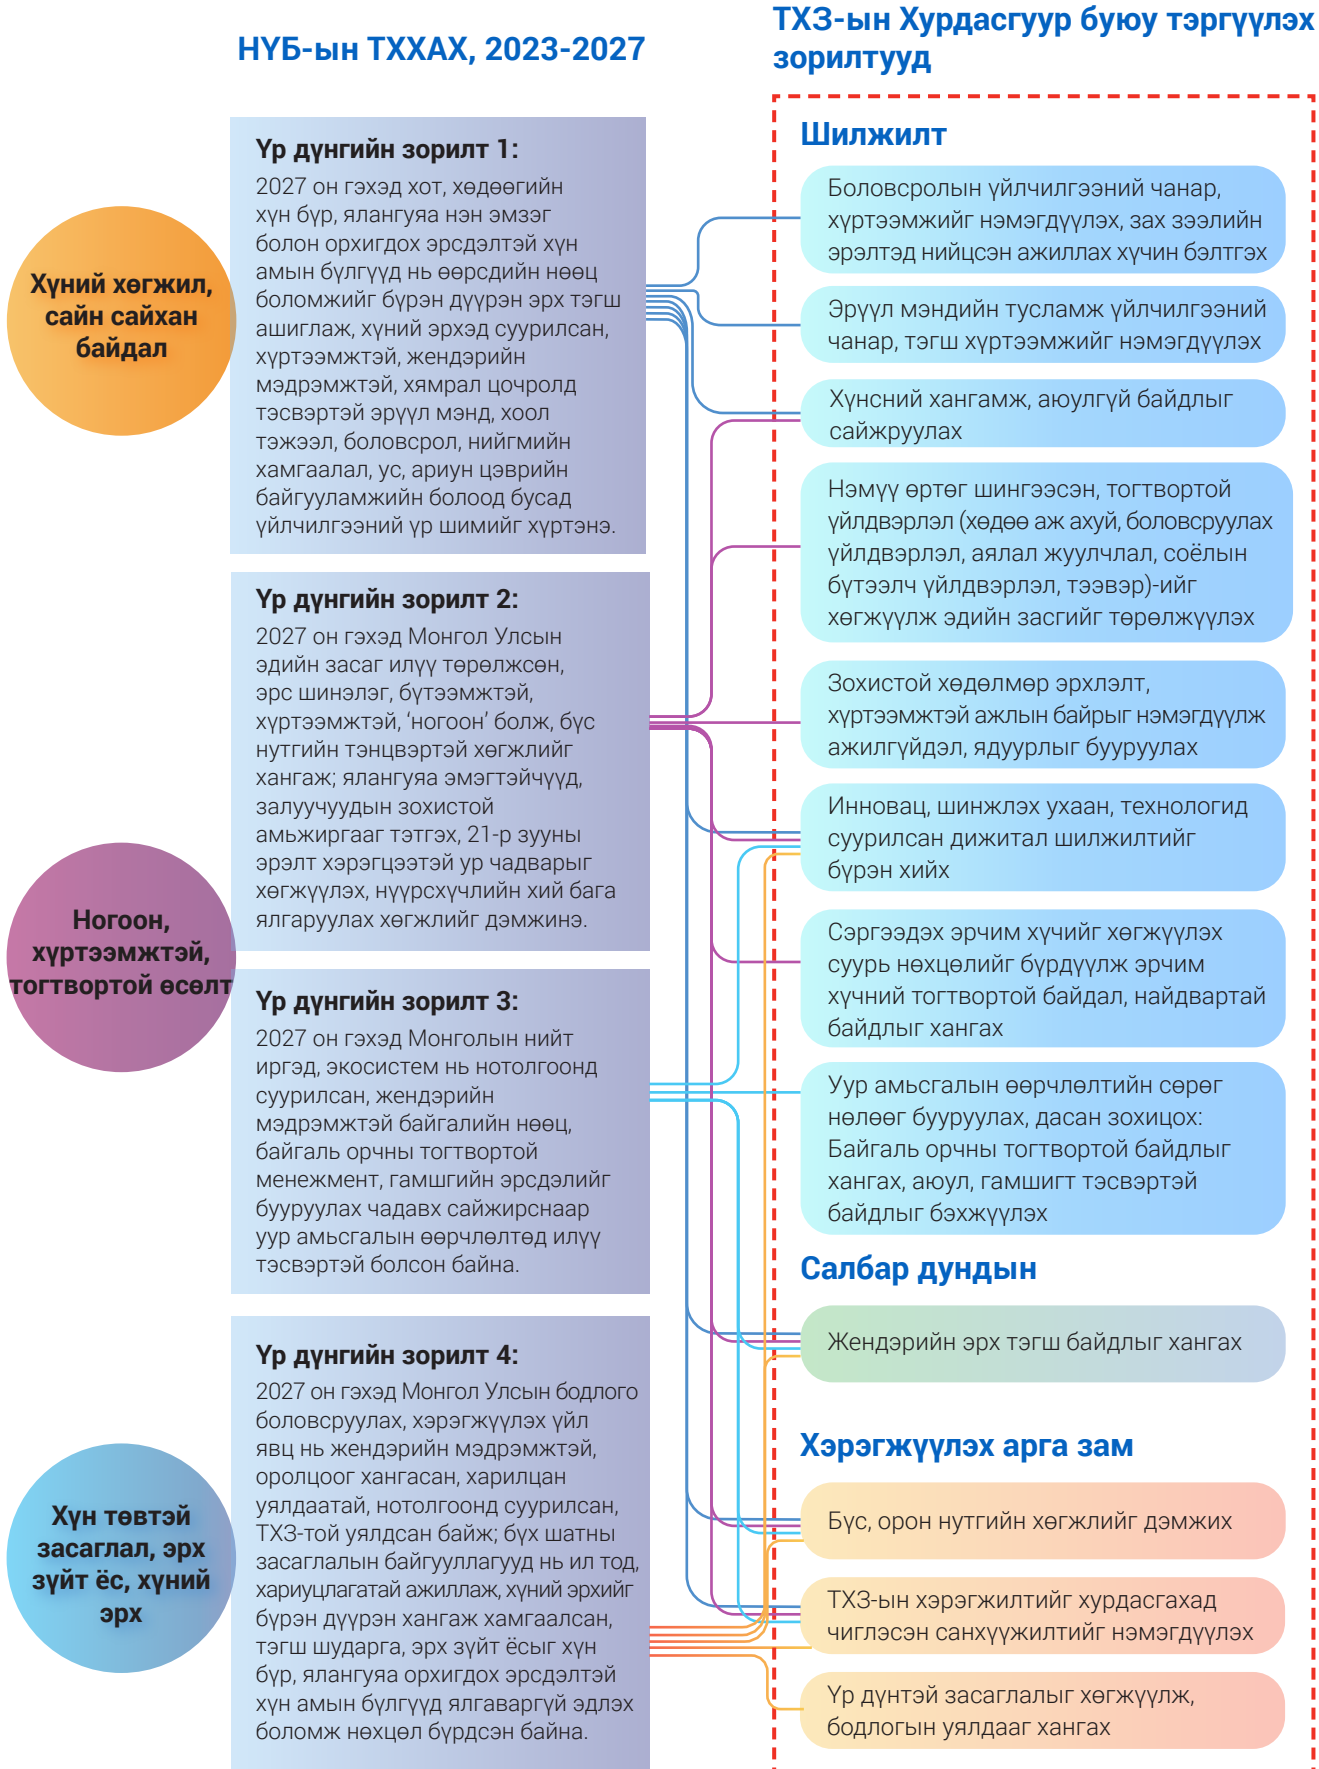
НҮБ-ын ТХХАХ, 2023-2027

ТХЗ-ын Хурдасгуур буюу тэргүүлэх зорилтууд

Хүний хөгжил, сайн сайхан байдал

Үр дүнгийн зорилт 1:
2027 он гэхэд хот, хөдөөгийн хүн бүр, ялангуяа нэн эмзэг болон орхигдох эрсдэлтэй хүн амын бүлгүүд нь өөрсдийн нөөц боломжийг бүрэн дүүрэн эрх тэгш ашиглаж, хүний эрхэд суурилсан, хүртээмжтэй, жендэрийн мэдрэмжтэй, хямрал цочролд тэсвэртэй эрүүл мэнд, хоол тэжээл, боловсрол, нийгмийн хамгаалал, ус, ариун цэврийн байгууламжийн болоод бусад үйлчилгээний үр шимийг хүртэнэ.

Ногоон, хүртээмжтэй, тогтвортой өсөлт

Үр дүнгийн зорилт 2:
2027 он гэхэд Монгол Улсын эдийн засаг илүү төрөлжсөн, эрс шинэлэг, бүтээмжтэй, хүртээмжтэй, 'ногоон' болж, бүс нутгийн тэнцвэртэй хөгжлийг хангаж; ялангуяа эмэгтэйчүүд, залуучуудын зохистой амьжиргааг тэтгэх, 21-р зууны эрэлт хэрэгцээтэй ур чадварыг хөгжүүлэх, нүүрсхүчлийн хий бага ялгаруулах хөгжлийг дэмжинэ.

Үр дүнгийн зорилт 3:
2027 он гэхэд Монголын нийт иргэд, экосистем нь нотолгоонд суурилсан, жендэрийн мэдрэмжтэй байгалийн нөөц, байгаль орчны тогтвортой менежмент, гамшгийн эрсдэлийг бууруулах чадавх сайжирснаар уур амьсгалын өөрчлөлтөд илүү тэсвэртэй болсон байна.

Хүн төвтэй засаглал, эрх зүйт ёс, хүний эрх

Үр дүнгийн зорилт 4:
2027 он гэхэд Монгол Улсын бодлого боловсруулах, хэрэгжүүлэх үйл явц нь жендэрийн мэдрэмжтэй, оролцоог хангасан, харилцан уялдаатай, нотолгоонд суурилсан, ТХЗ-той уялдсан байж; бүх шатны засаглалын байгууллагууд нь ил тод, хариуцлагатай ажиллаж, хүний эрхийг бүрэн дүүрэн хангаж хамгаалсан, тэгш шударга, эрх зүйт ёсыг хүн бүр, ялангуяа орхигдох эрсдэлтэй хүн амын бүлгүүд ялгаваргүй эдлэх боломж нөхцөл бүрдсэн байна.

Шилжилт

Боловсролын үйлчилгээний чанар, хүртээмжийг нэмэгдүүлэх, зах зээлийн эрэлтэд нийцсэн ажиллах хүчин бэлтгэх

Эрүүл мэндийн тусламж үйлчилгээний чанар, тэгш хүртээмжийг нэмэгдүүлэх

Хүнсний хангамж, аюулгүй байдлыг сайжруулах

Нэмүү өртөг шингээсэн, тогтвортой үйлдвэрлэл (хөдөө аж ахуй, боловсруулах үйлдвэрлэл, аялал жуулчлал, соёлын бүтээлч үйлдвэрлэл, тээвэр)-ийг хөгжүүлж эдийн засгийг төрөлжүүлэх

Зохистой хөдөлмөр эрхлэлт, хүртээмжтэй ажлын байрыг нэмэгдүүлж ажилгүйдэл, ядуурлыг бууруулах

Инновац, шинжлэх ухаан, технологид суурилсан дижитал шилжилтийг бүрэн хийх

Сэргээдэх эрчим хүчийг хөгжүүлэх суурь нөхцөлийг бүрдүүлж эрчим хүчний тогтвортой байдал, найдвартай байдлыг хангах

Уур амьсгалын өөрчлөлтийн сөрөг нөлөөг бууруулах, дасан зохицох: Байгаль орчны тогтвортой байдлыг хангах, аюул, гамшигт тэсвэртэй байдлыг бэхжүүлэх

Салбар дундын

Жендэрийн эрх тэгш байдлыг хангах

Хэрэгжүүлэх арга зам

Бүс, орон нутгийн хөгжлийг дэмжих

ТХЗ-ын хэрэгжилтийг хурдасгахад чиглэсэн санхүүжилтийг нэмэгдүүлэх

Үр дүнтэй засаглалыг хөгжүүлж, бодлогын уялдааг хангах